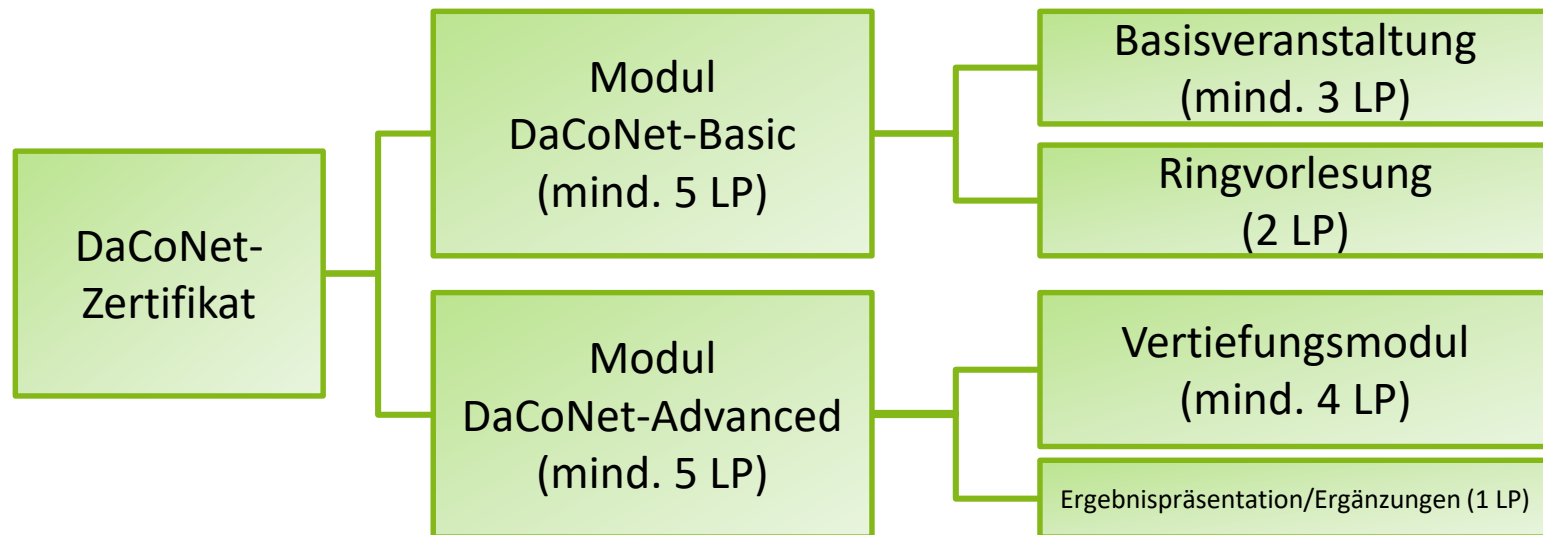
DaCoNet-Zertifikat

Modul DaCoNet-Basic (mind. 5 LP)

Basisveranstaltung (mind. 3 LP)

Ringvorlesung (2 LP)

Modul DaCoNet-Advanced (mind. 5 LP)

Vertiefungsmodul (mind. 4 LP)

Ergebnispräsentation/Ergänzungen (1 LP)